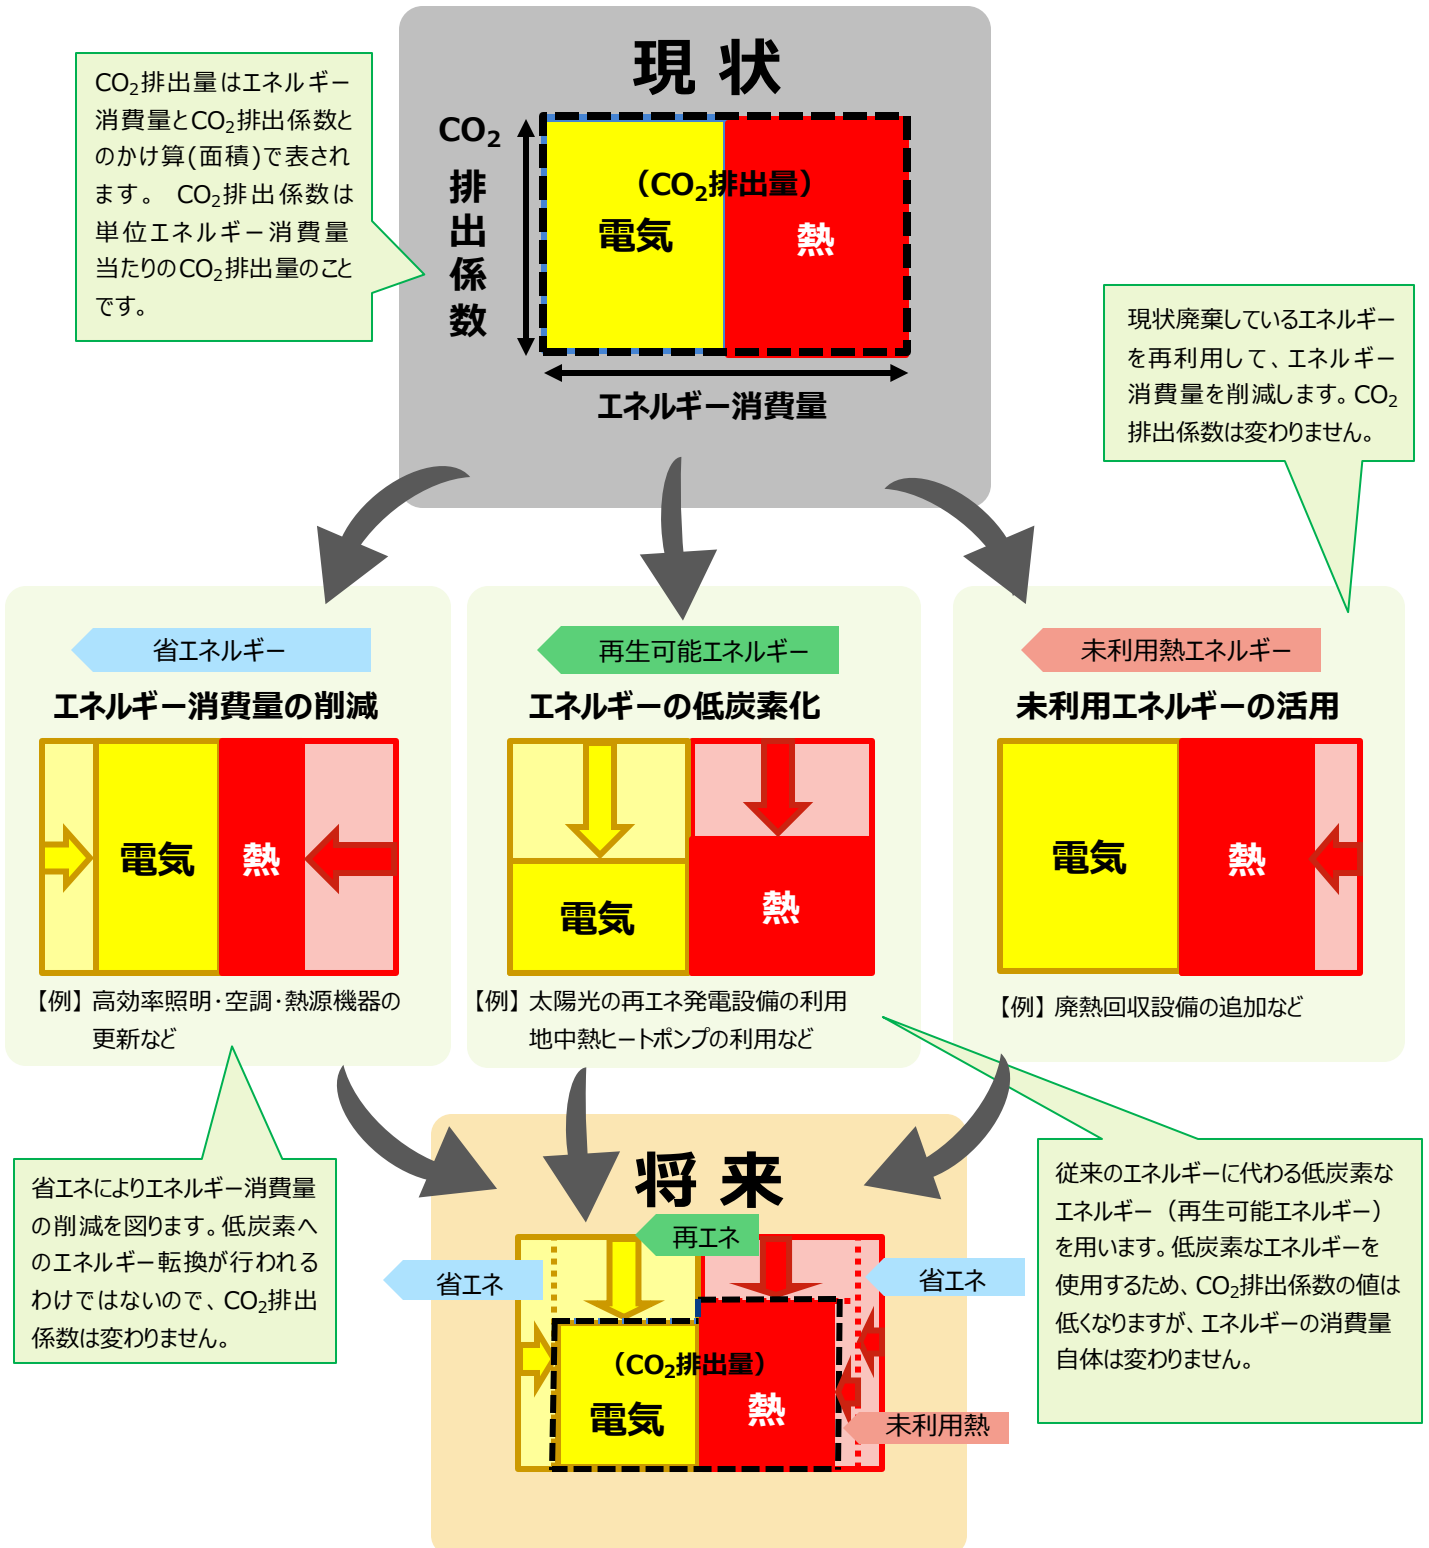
$CO_2$排出量はエネルギー消費量と$CO_2$排出係数とのかけ算(面積)で表されます。 $CO_2$排出係数は単位エネルギー消費量当たりの$CO_2$排出量のことです。

現 状

$CO_2$
排出係数

（$CO_2$排出量）
電気
熱

エネルギー消費量

現状廃棄しているエネルギーを再利用して、エネルギー消費量を削減します。$CO_2$排出係数は変わりません。

省エネルギー
エネルギー消費量の削減
電気
熱
【例】高効率照明･空調･熱源機器の更新など

再生可能エネルギー
エネルギーの低炭素化
電気
熱
【例】太陽光の再エネ発電設備の利用
地中熱ヒートポンプの利用など

未利用熱エネルギー
未利用エネルギーの活用
電気
熱
【例】廃熱回収設備の追加など

省エネによりエネルギー消費量の削減を図ります。低炭素へのエネルギー転換が行われるわけではないので、$CO_2$排出係数は変わりません。

将 来
再エネ
省エネ
省エネ
（$CO_2$排出量）
電気
熱
未利用熱

従来のエネルギーに代わる低炭素なエネルギー（再生可能エネルギー）を用います。低炭素なエネルギーを使用するため、$CO_2$排出係数の値は低くなりますが、エネルギーの消費量自体は変わりません。